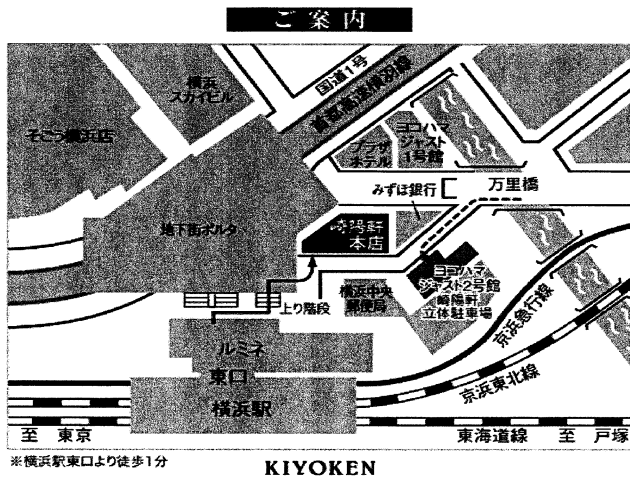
ご案内

横浜スカイビル

国道1号

首都高速横羽線

そごう横浜店

ヨコハマジャスト1号館

プラザホテル

みずほ銀行

万里橋

地下街ポルタ

崎陽軒本店

横浜中央郵便局

ヨコハマジャスト2号館崎陽軒立体駐車場

上り階段

京浜急行線

ルミネ

東口

京浜東北線

横浜駅

至 東京

東海道線

至 戸塚

※横浜駅東口より徒歩1分

KIYOKEN